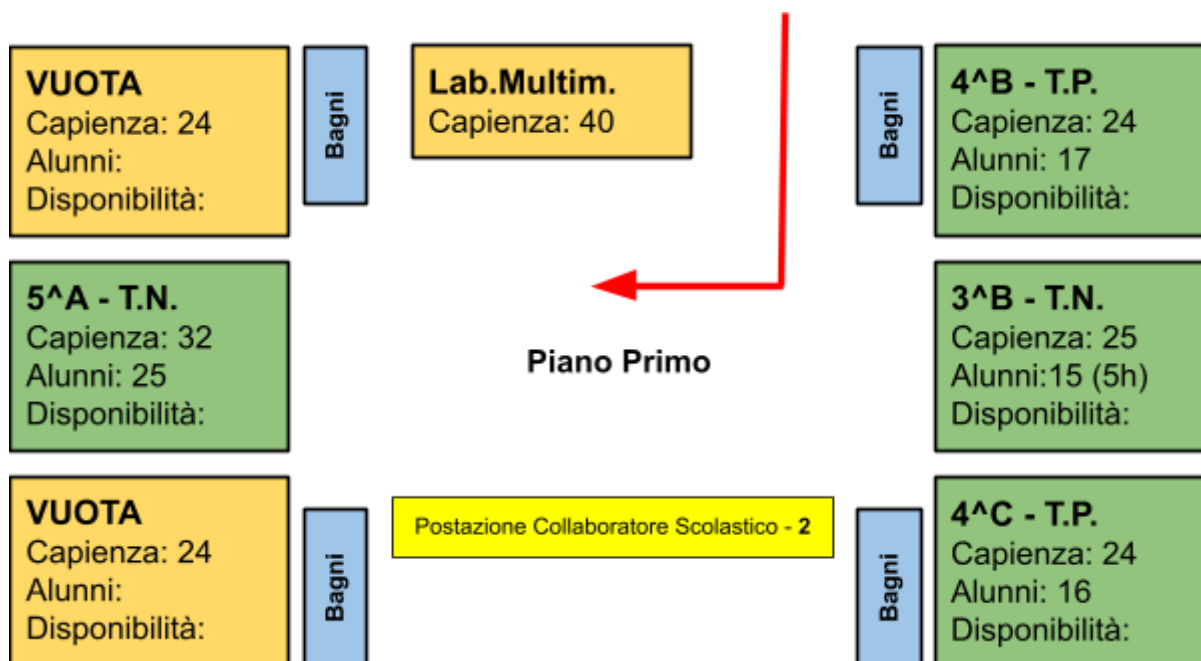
VUOTA
Capienza: 24
Alunni:
Disponibilità:

Bagni

Lab.Multim.
Capienza: 40

Bagni

4^B - T.P.
Capienza: 24
Alunni: 17
Disponibilità:

5^A - T.N.
Capienza: 32
Alunni: 25
Disponibilità:

Piano Primo

3^B - T.N.
Capienza: 25
Alunni:15 (5h)
Disponibilità:

VUOTA
Capienza: 24
Alunni:
Disponibilità:

Bagni

Postazione Collaboratore Scolastico - 2

Bagni

4^C - T.P.
Capienza: 24
Alunni: 16
Disponibilità: